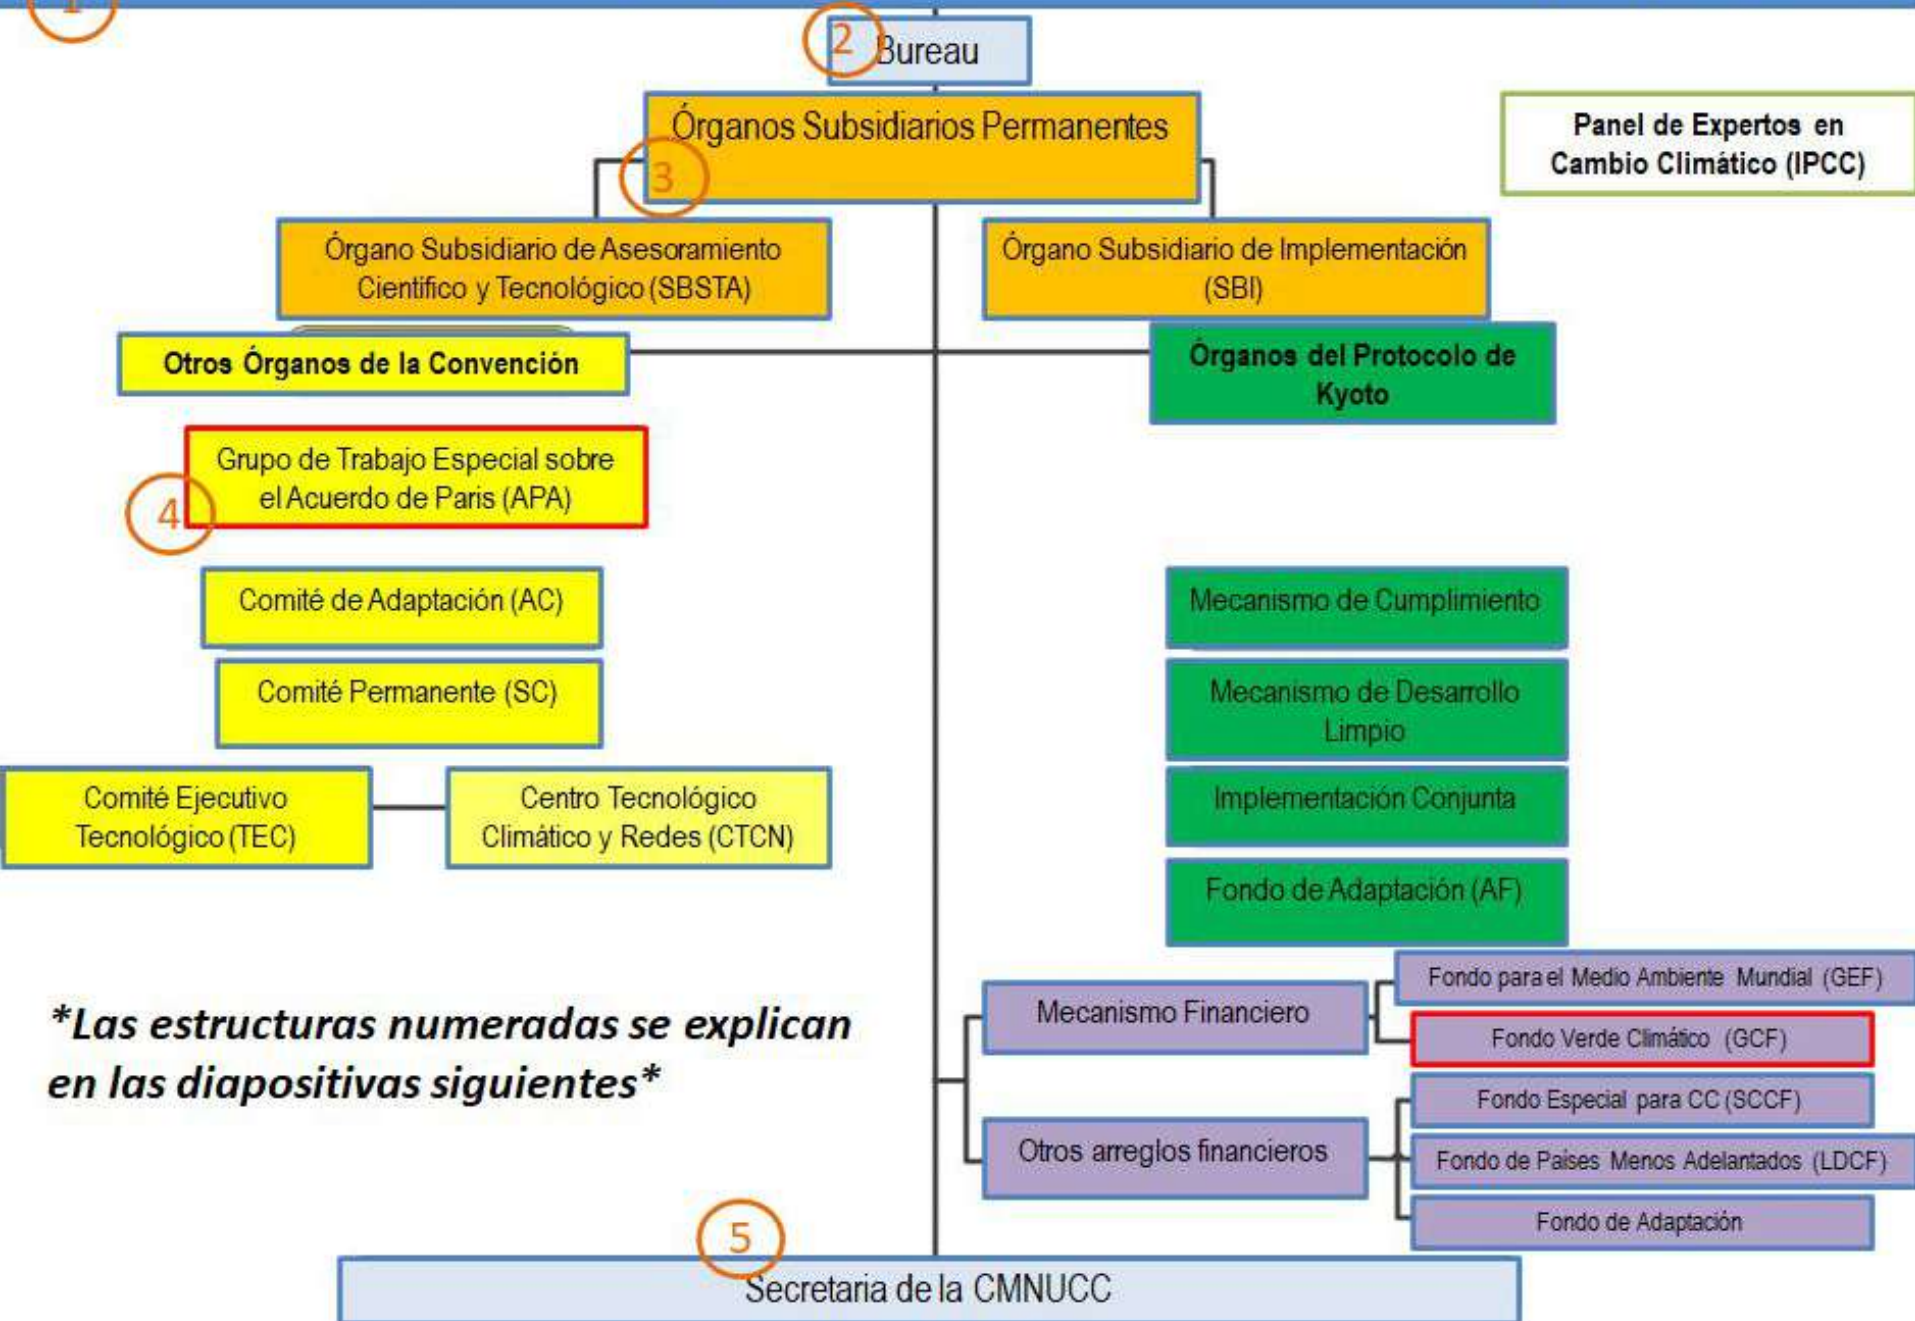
1

2 Bureau

Órganos Subsidiarios Permanentes

3

Panel de Expertos en Cambio Climático (IPCC)

Órgano Subsidiario de Asesoramiento Cientifico y Tecnológico (SBSTA)

Órgano Subsidiario de Implementación (SBI)

Otros Órganos de la Convención

Órganos del Protocolo de Kyoto

Grupo de Trabajo Especial sobre el Acuerdo de Paris (APA)

4

Comité de Adaptación (AC)

Comité Permanente (SC)

Comité Ejecutivo Tecnológico (TEC)

Centro Tecnológico Climático y Redes (CTCN)

Mecanismo de Cumplimiento

Mecanismo de Desarrollo Limpio

Implementación Conjunta

Fondo de Adaptación (AF)

Mecanismo Financiero

Fondo para el Medio Ambiente Mundial (GEF)

Fondo Verde Climático (GCF)

Fondo Especial para CC (SCCF)

Otros arreglos financieros

Fondo de Paises Menos Adelantados (LDCF)

Fondo de Adaptación

*Las estructuras numeradas se explican en las diapositivas siguientes*

5

Secretaria de la CMNUCC